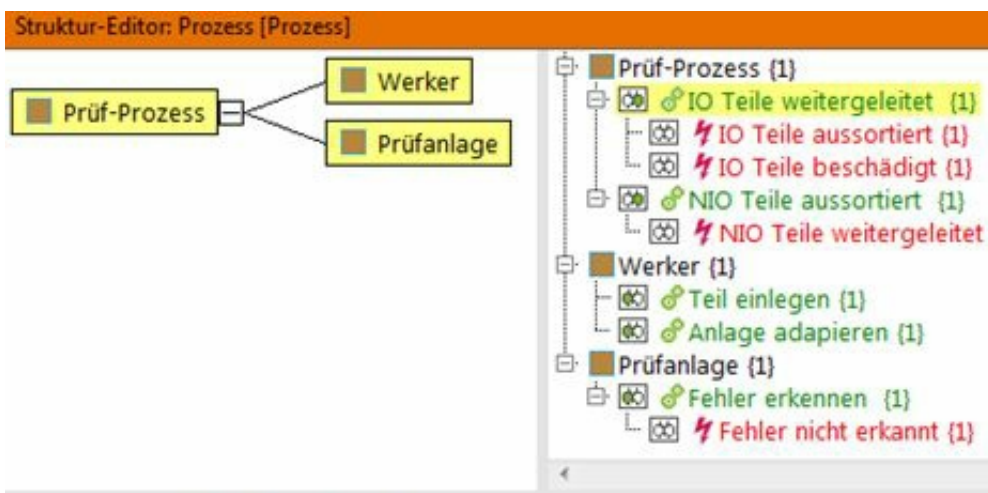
Struktur-Editor: Prozess [Prozess]

Prüf-Prozess

Werker

Prüfanlage

Prüf-Prozess {1}
IO Teile weitergeleitet {1}
IO Teile aussortiert {1}
IO Teile beschädigt {1}
NIO Teile aussortiert {1}
NIO Teile weitergeleitet
Werker {1}
Teil einlegen {1}
Anlage adapieren {1}
Prüfanlage {1}
Fehler erkennen {1}
Fehler nicht erkannt {1}